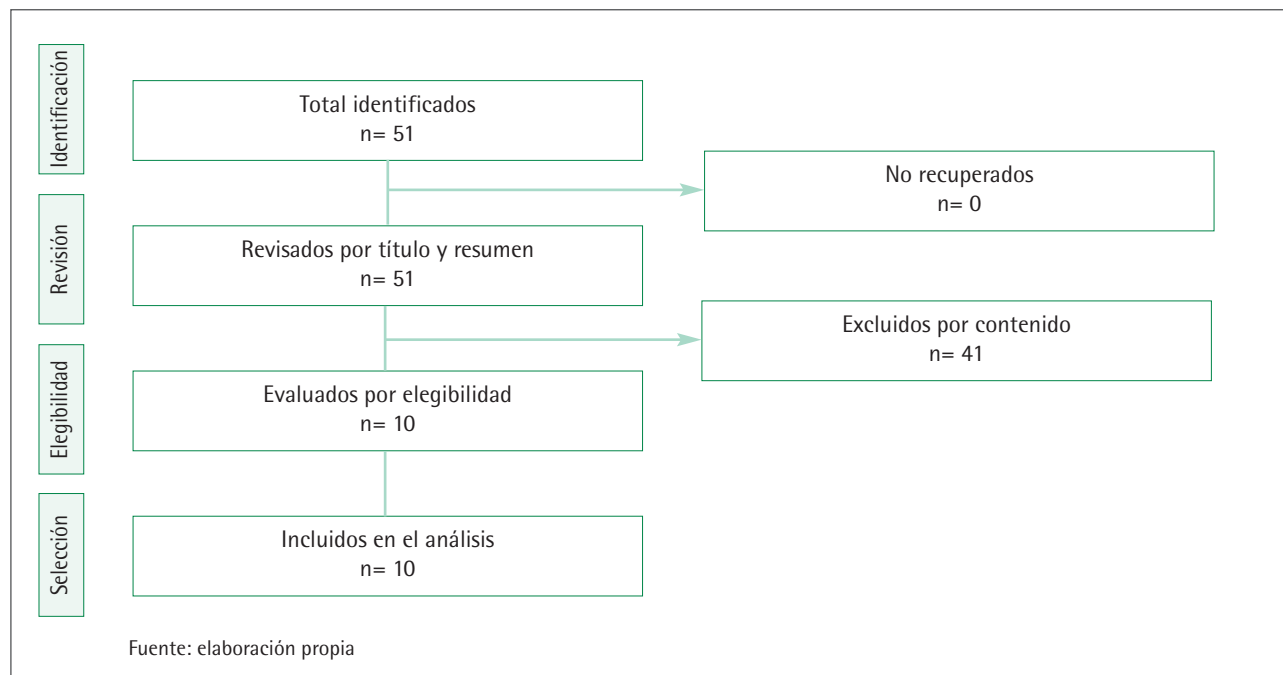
Identificación

Total identificados
n= 51

No recuperados
n= 0

Revisión

Revisados por título y resumen
n= 51

Excluidos por contenido
n= 41

Elegibilidad

Evaluados por elegibilidad
n= 10

Selección

Incluidos en el análisis
n= 10

Fuente: elaboración propia